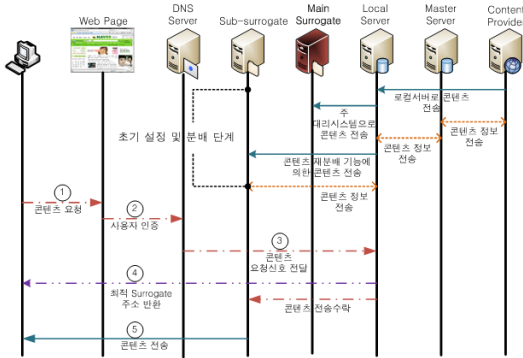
Web Page
DNS Server
Sub-surrogate
Main Surrogate
Local Server
Master Server
Content Provide

로컬서버로 콘텐츠 전송
주 대리시스템으로 콘텐츠 전송
콘텐츠 정보 전송
콘텐츠 정보 전송
초기 설정 및 분배 단계
콘텐츠 재분배 기능에 의한 콘텐츠 전송
콘텐츠 정보 전송
① 콘텐츠 요청
② 사용자 인증
③ 콘텐츠 요청신호 전달
④ 최적 Surrogate 주소 반환
콘텐츠 전송수락
⑤ 콘텐츠 전송